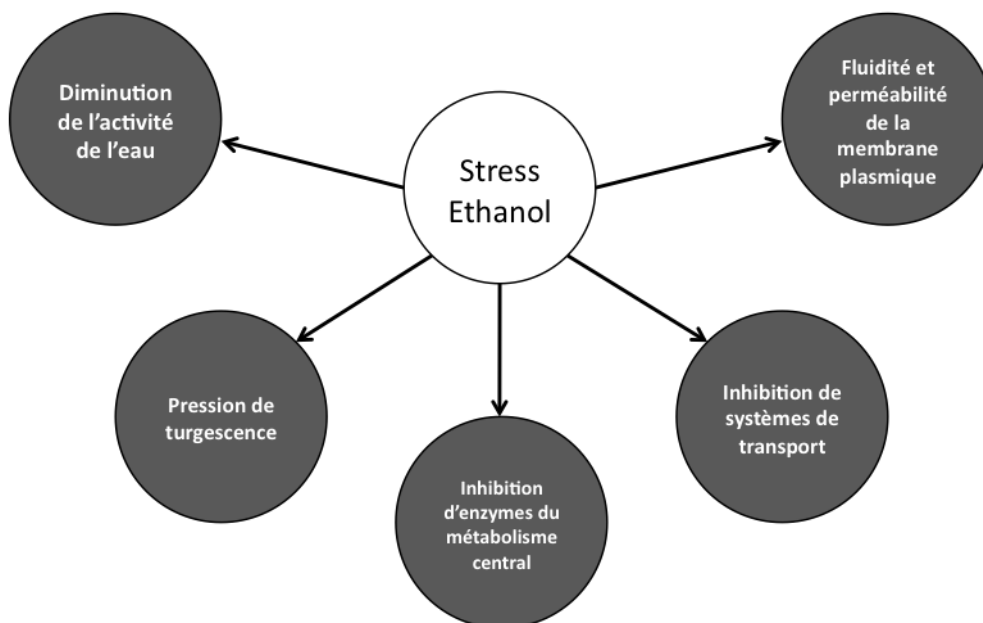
Stress Ethanol

Diminution de l’activité de l’eau

Fluidité et perméabilité de la membrane plasmique

Pression de turgescence

Inhibition d’enzymes du métabolisme central

Inhibition de systèmes de transport